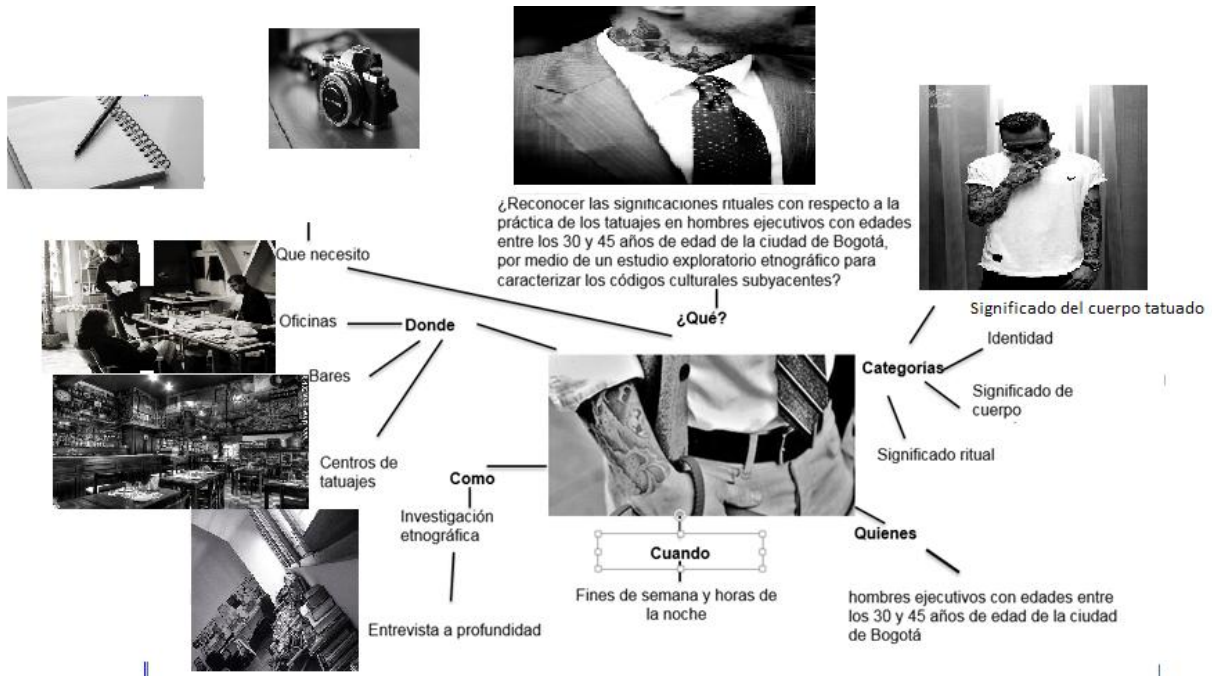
¿Reconocer las significaciones rituales con respecto a la práctica de los tatuajes en hombres ejecutivos con edades entre los 30 y 45 años de edad de la ciudad de Bogotá, por medio de un estudio exploratorio etnográfico para caracterizar los códigos culturales subyacentes?

¿Qué?

Que necesito

Oficinas

Donde

Bares

Centros de tatuajes

Como

Investigación etnográfica

Entrevista a profundidad

Cuando

Fines de semana y horas de la noche

Quienes

hombres ejecutivos con edades entre los 30 y 45 años de edad de la ciudad de Bogotá

Significado del cuerpo tatuado

Categorias

Identidad

Significado de cuerpo

Significado ritual